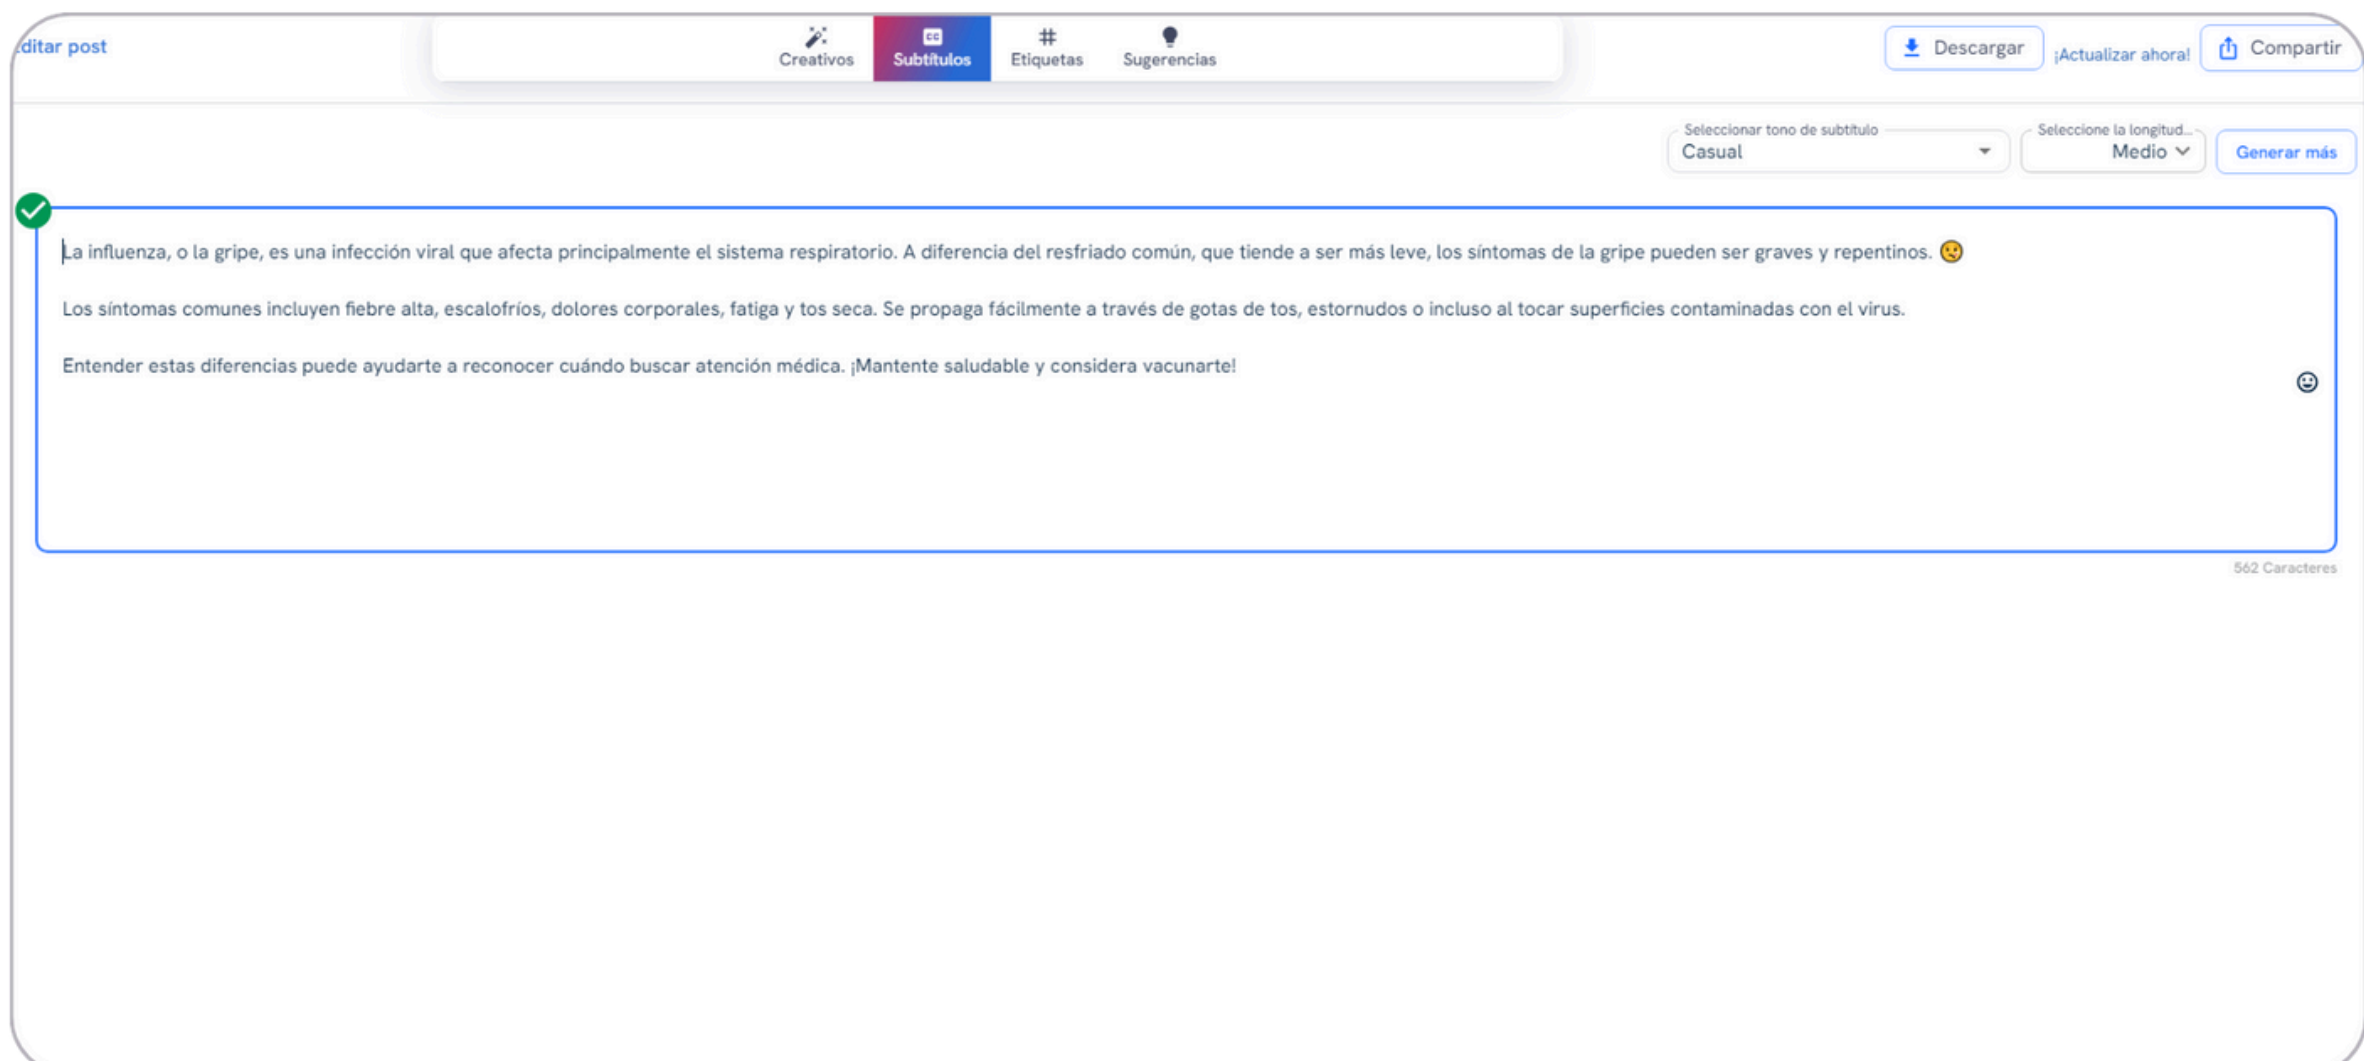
ditar post

Creativos
Subtítulos
Etiquetas
Sugerencias

Descargar
¡Actualizar ahora!
Compartir

Seleccionar tono de subtítulo
Casual
Seleccione la longitud...
Medio
Generar más

La influenza, o la gripe, es una infección viral que afecta principalmente el sistema respiratorio. A diferencia del resfriado común, que tiende a ser más leve, los síntomas de la gripe pueden ser graves y repentinos. 😟

Los síntomas comunes incluyen fiebre alta, escalofríos, dolores corporales, fatiga y tos seca. Se propaga fácilmente a través de gotas de tos, estornudos o incluso al tocar superficies contaminadas con el virus.

Entender estas diferencias puede ayudarte a reconocer cuándo buscar atención médica. ¡Mantente saludable y considera vacunarte!

562 Caracteres